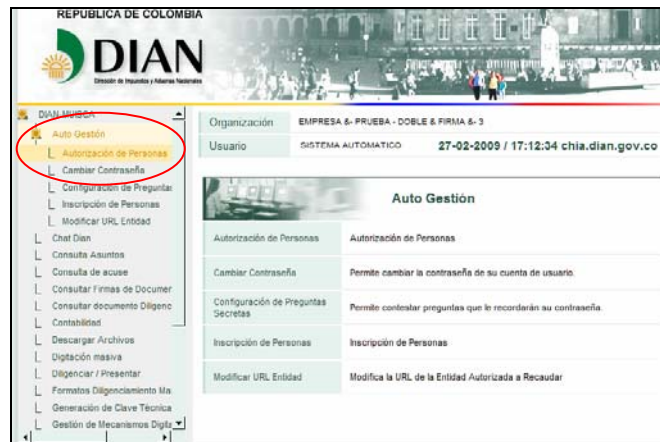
REPUBLICA DE COLOMBIA

DIAN

Dirección de Impuestos y Aduanas Nacionales

DIAN MUISCA

Auto Gestión

Autorización de Personas

Cambiar Contraseña

Configuración de Preguntas

Inscripción de Personas

Modificar URL Entidad

Chat Dian

Consulta Asuntos

Consulta de acuse

Consultar Firmas de Documer

Consultar documento Diligenc

Contabilidad

Descargar Archivos

Digitación masiva

Diligenciar / Presentar

Formatos Diligenciamiento Ma

Generación de Clave Técnica

Gestión de Mecanismos Digita

| Organización | EMPRESA 8- PRUEBA - DOBLE & FIRMA 8- 3 |
|---|---|
| Usuario | SISTEMA AUTOMATICO 27-02-2009 / 17:12:34 chia.dian.gov.co |

Auto Gestión

| Autorización de Personas | Autorización de Personas |
|---|---|
| Cambiar Contraseña | Permite cambiar la contraseña de su cuenta de usuario. |
| Configuración de Preguntas Secretas | Permite contestar preguntas que le recordarán su contraseña. |
| Inscripción de Personas | Inscripción de Personas |
| Modificar URL Entidad | Modifica la URL de la Entidad Autorizada a Recaudar |